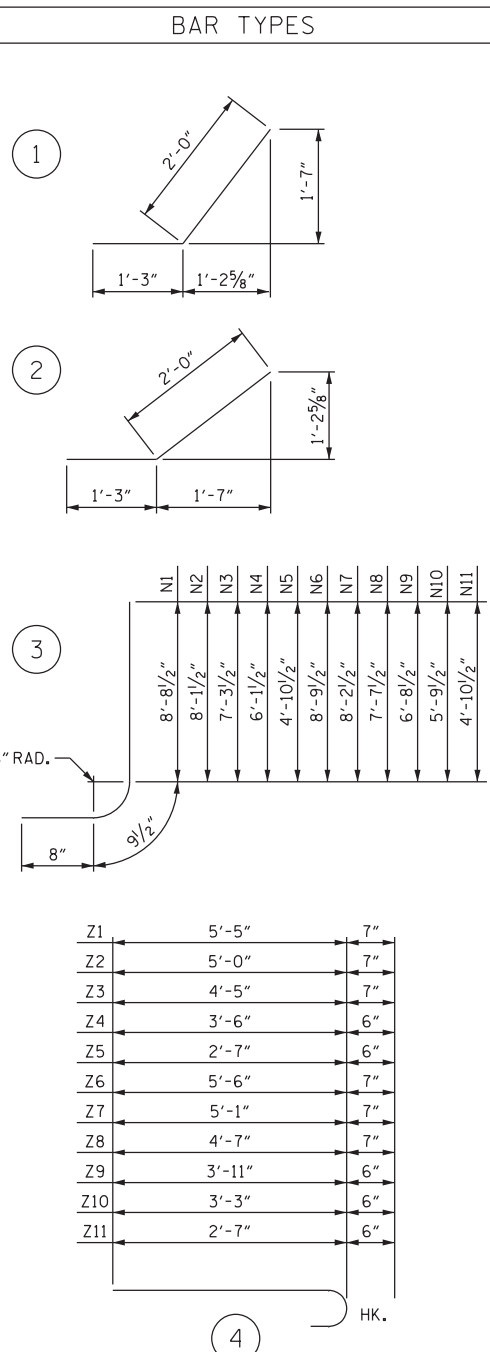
BAR TYPES

1

2'-0"

1'-7"

1'-3"

1'-2$\frac{5}{8}$"

2

2'-0"

1'-2$\frac{5}{8}$"

1'-3"

1'-7"

3

N1 N2 N3 N4 N5 N6 N7 N8 N9 N10 N11

8'-8$\frac{1}{2}$" 8'-1$\frac{1}{2}$" 7'-3$\frac{1}{2}$" 6'-1$\frac{1}{2}$" 4'-10$\frac{1}{2}$" 8'-9$\frac{1}{2}$" 8'-2$\frac{1}{2}$" 7'-7$\frac{1}{2}$" 6'-8$\frac{1}{2}$" 5'-9$\frac{1}{2}$" 4'-10$\frac{1}{2}$"

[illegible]" RAD.

8"

9$\frac{1}{2}$"

| | | |
|---|---|---|
| Z1 | 5'-5" | 7" |
| Z2 | 5'-0" | 7" |
| Z3 | 4'-5" | 7" |
| Z4 | 3'-6" | 6" |
| Z5 | 2'-7" | 6" |
| Z6 | 5'-6" | 7" |
| Z7 | 5'-1" | 7" |
| Z8 | 4'-7" | 7" |
| Z9 | 3'-11" | 6" |
| Z10 | 3'-3" | 6" |
| Z11 | 2'-7" | 6" |

HK.

4